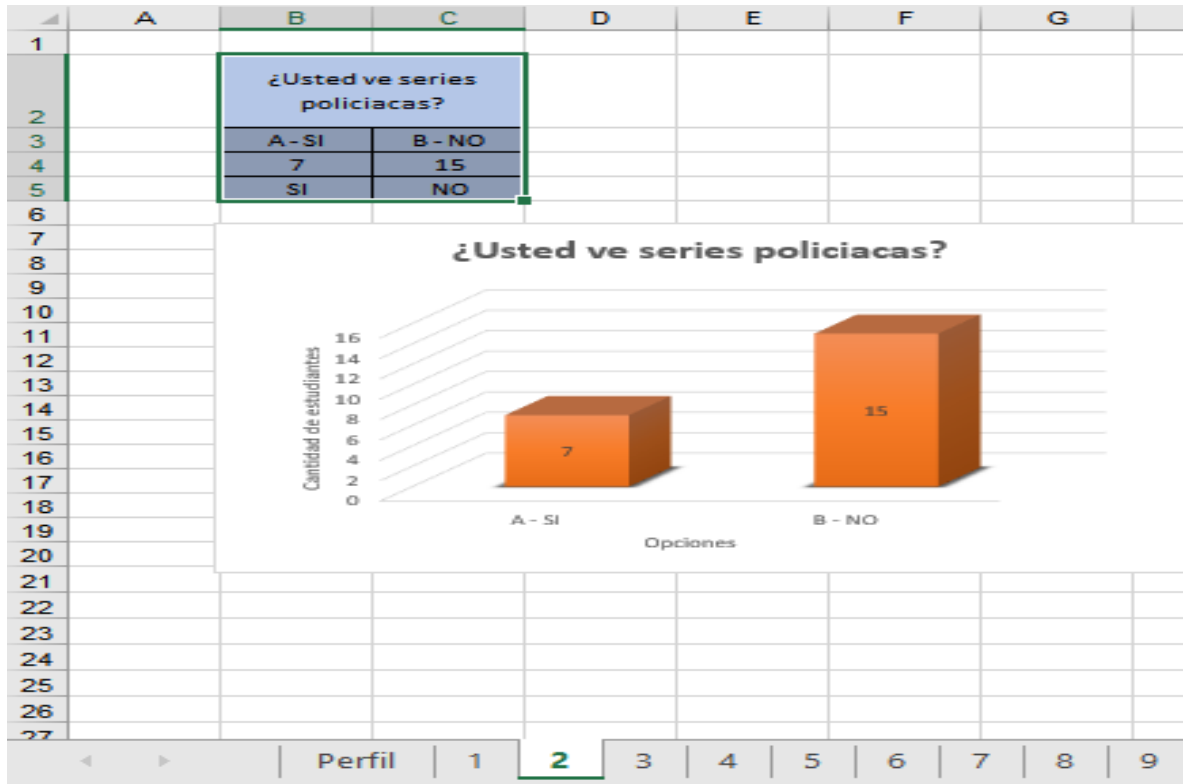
| | A | B | C | D | E | F | G |
|---|---|---|---|---|---|---|---|
| 1 | | | | | | | |
| 2 | | ¿Usted ve series policiacas? | | | | | |
| 3 | | A - SI | B - NO | | | | |
| 4 | | 7 | 15 | | | | |
| 5 | | SI | NO | | | | |

¿Usted ve series policiacas?

Cantidad de estudiantes

16
14
12
10
8
6
4
2
0

7
15

A - SI
B - NO

Opciones

6
7
8
9
10
11
12
13
14
15
16
17
18
19
20
21
22
23
24
25
26
27

Perfil | 1 | 2 | 3 | 4 | 5 | 6 | 7 | 8 | 9